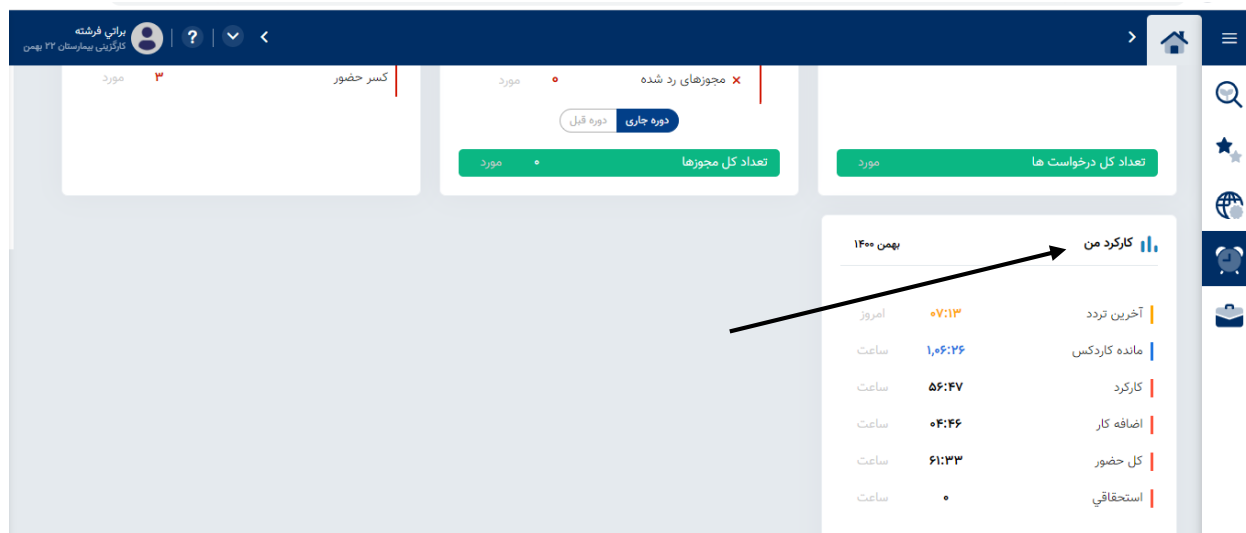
براتي فرشته
كارگزيني بيمارستان ۲۲ بهمن

کسر حضور ۳ مورد

مجوزهای رد شده ۰ مورد

دوره جاری دوره قبل

تعداد کل مجوزها ۰ مورد

تعداد کل درخواست ها مورد

کارکرد من
بهمن ۱۴۰۰

| | | |
|---|---|---|
| آخرین تردد | ۰۷:۱۳ | امروز |
| مانده کاردکس | ۱,۰۶:۲۶ | ساعت |
| کارکرد | ۵۶:۴۷ | ساعت |
| اضافه کار | ۰۴:۴۶ | ساعت |
| کل حضور | ۶۱:۳۳ | ساعت |
| استحقاقي | ۰ | ساعت |